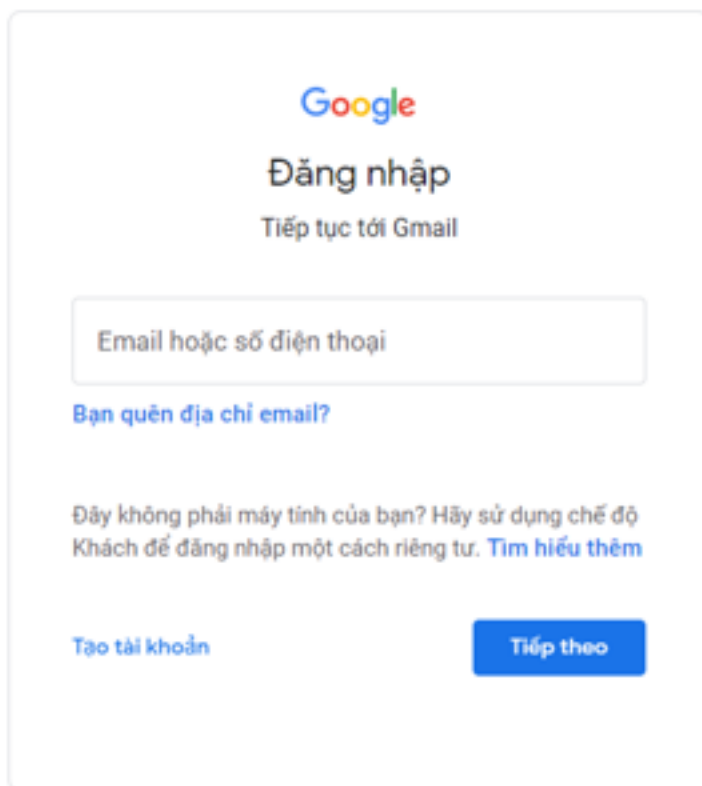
Google

Đăng nhập

Tiếp tục tới Gmail

Email hoặc số điện thoại

Bạn quên địa chỉ email?

Đây không phải máy tính của bạn? Hãy sử dụng chế độ Khách để đăng nhập một cách riêng tư. Tìm hiểu thêm

Tạo tài khoản

Tiếp theo